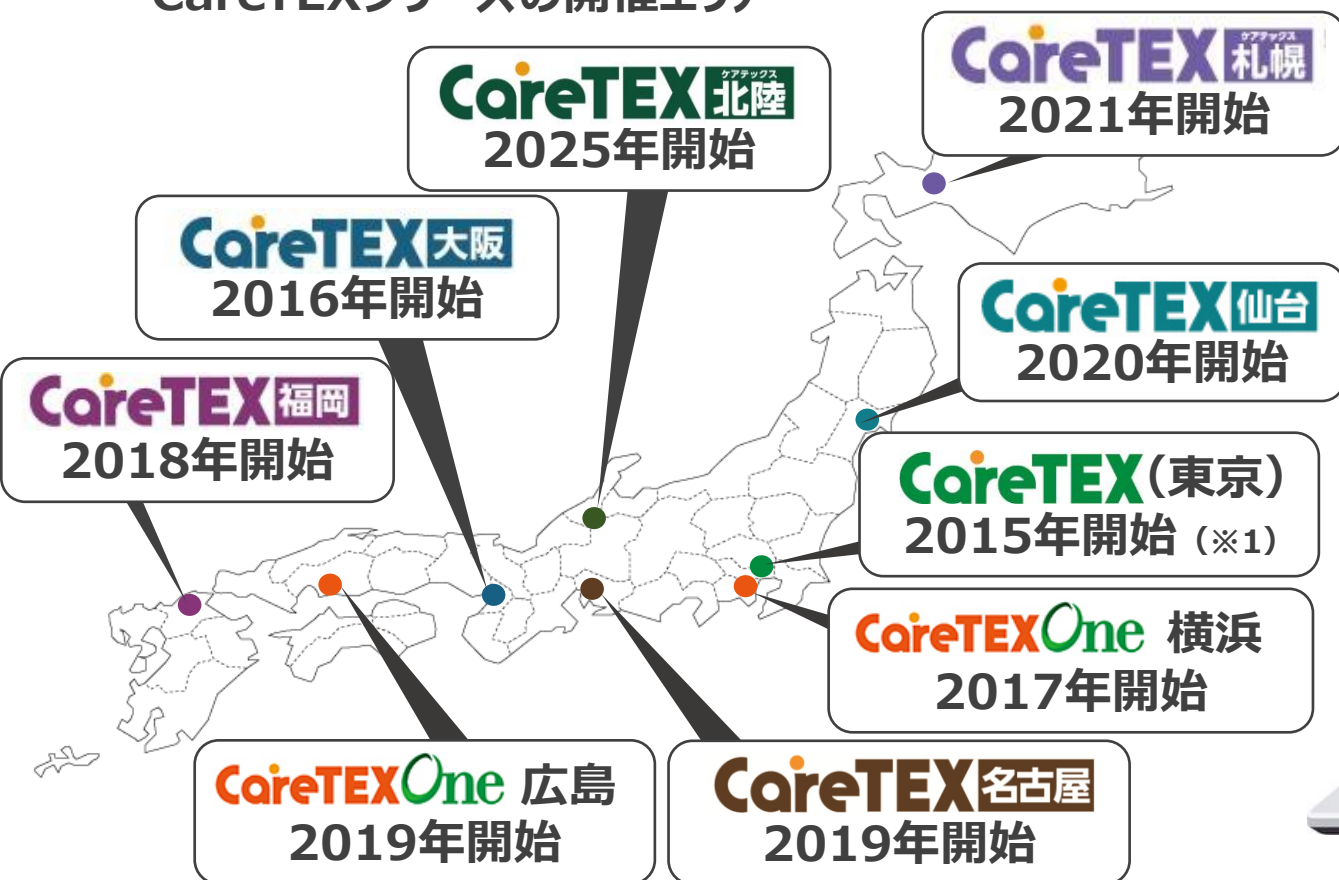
CareTEXシリーズの開催エリア

CareTEX 北陆
2025年開始

CareTEX 札幌
2021年開始

CareTEX 大阪
2016年開始

CareTEX 仙台
2020年開始

CareTEX 福岡
2018年開始

CareTEX（東京）
2015年開始（※1）

CareTEX One 横浜
2017年開始

CareTEX One 広島
2019年開始

CareTEX 名古屋
2019年開始